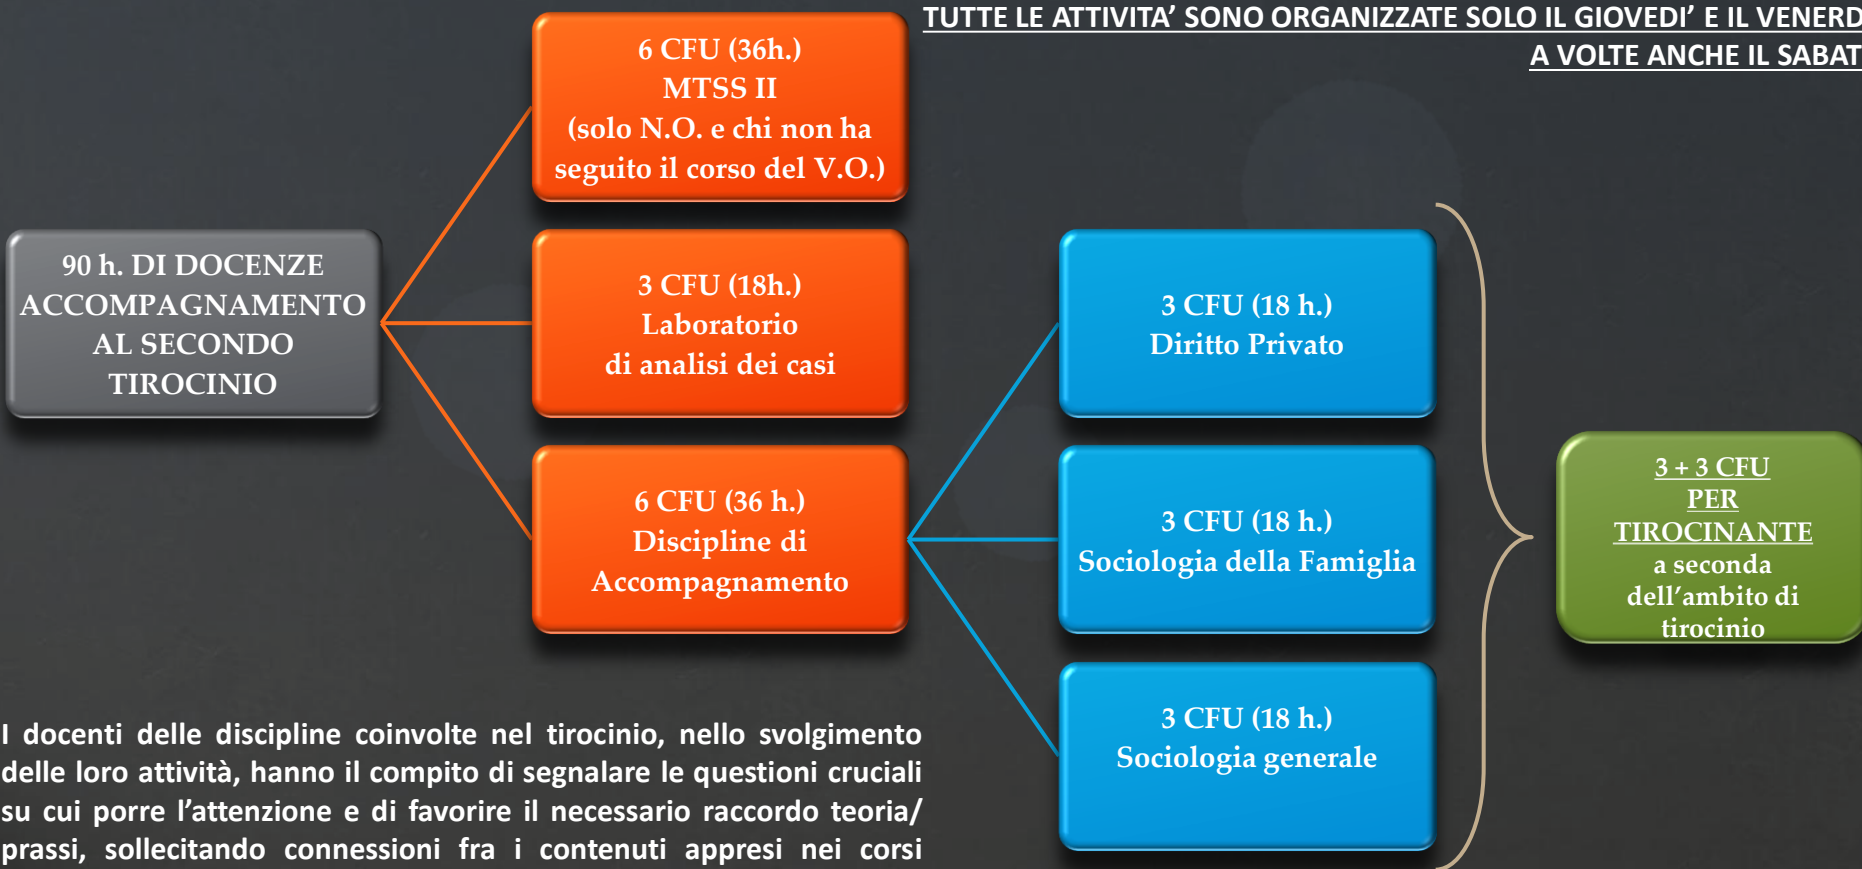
TUTTE LE ATTIVITA' SONO ORGANIZZATE SOLO IL GIOVEDI' E IL VENERD
A VOLTE ANCHE IL SABAT

6 CFU (36h.)
MTSS II
(solo N.O. e chi non ha seguito il corso del V.O.)

90 h. DI DOCENZE ACCOMPAGNAMENTO AL SECONDO TIROCINIO

3 CFU (18h.)
Laboratorio di analisi dei casi

6 CFU (36 h.)
Discipline di Accompagnamento

3 CFU (18 h.)
Diritto Privato

3 CFU (18 h.)
Sociologia della Famiglia

3 CFU (18 h.)
Sociologia generale

3 + 3 CFU
PER
TIROCINANTE
a seconda dell'ambito di tirocinio

I docenti delle discipline coinvolte nel tirocinio, nello svolgimento delle loro attività, hanno il compito di segnalare le questioni cruciali su cui porre l'attenzione e di favorire il necessario raccordo teoria/prassi, sollecitando connessioni fra i contenuti appresi nei corsi